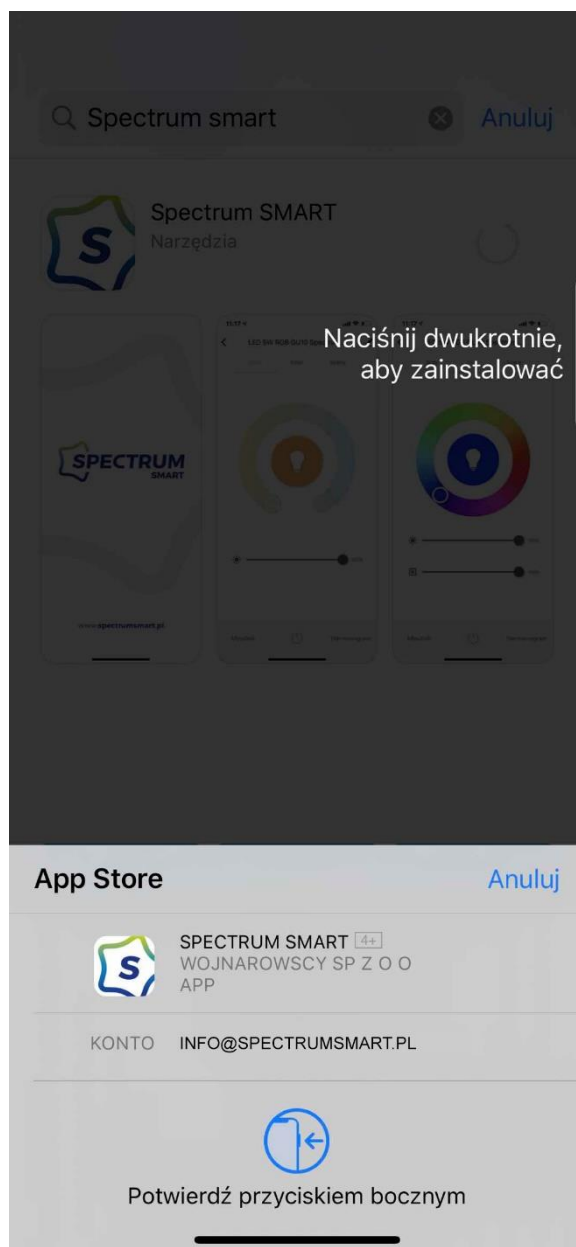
Spectrum smart

Anuluj

Spectrum SMART
Narzędzia

Naciśnij dwukrotnie, aby zainstalować

SPECTRUM SMART

www.spectrumsmart.pl

App Store

Anuluj

SPECTRUM SMART 4+
WOJNAROWSCY SP Z O O
APP

KONTO INFO@SPECTRUMSMART.PL

Potwierdź przyciskiem bocznym